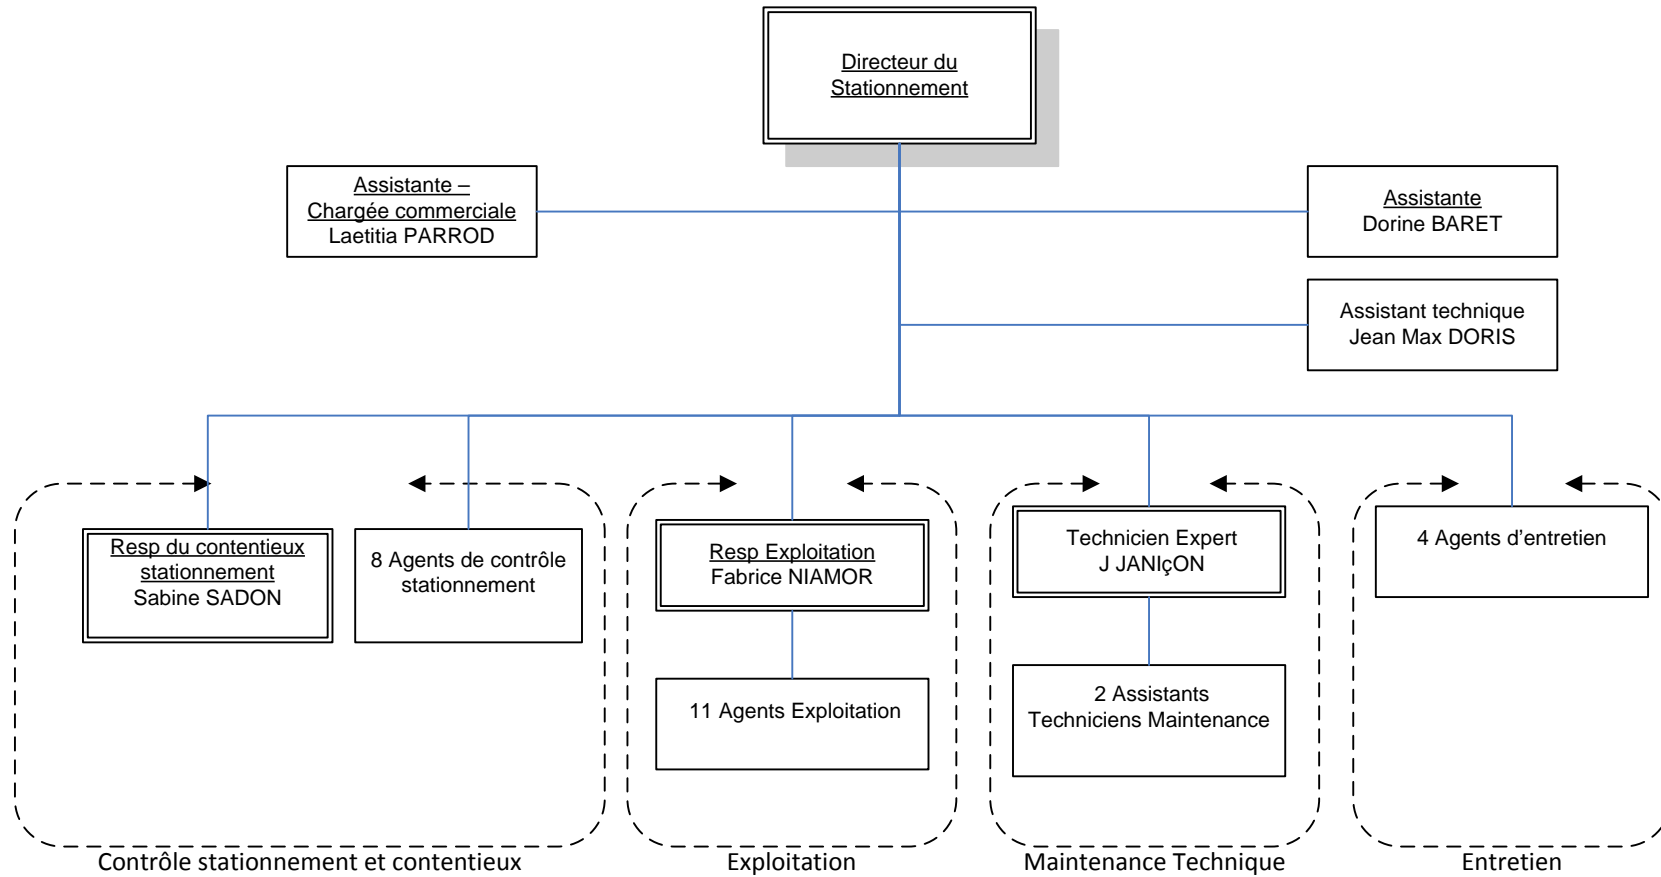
Directeur du Stationnement

Assistante – Chargée commerciale
Laetitia PARROD

Assistante
Dorine BARET

Assistant technique
Jean Max DORIS

Resp du contentieux stationnement
Sabine SADON

8 Agents de contrôle stationnement

Resp Exploitation
Fabrice NIAMOR

11 Agents Exploitation

Technicien Expert
J JANIçON

2 Assistants Techniciens Maintenance

4 Agents d'entretien

Contrôle stationnement et contentieux

Exploitation

Maintenance Technique

Entretien